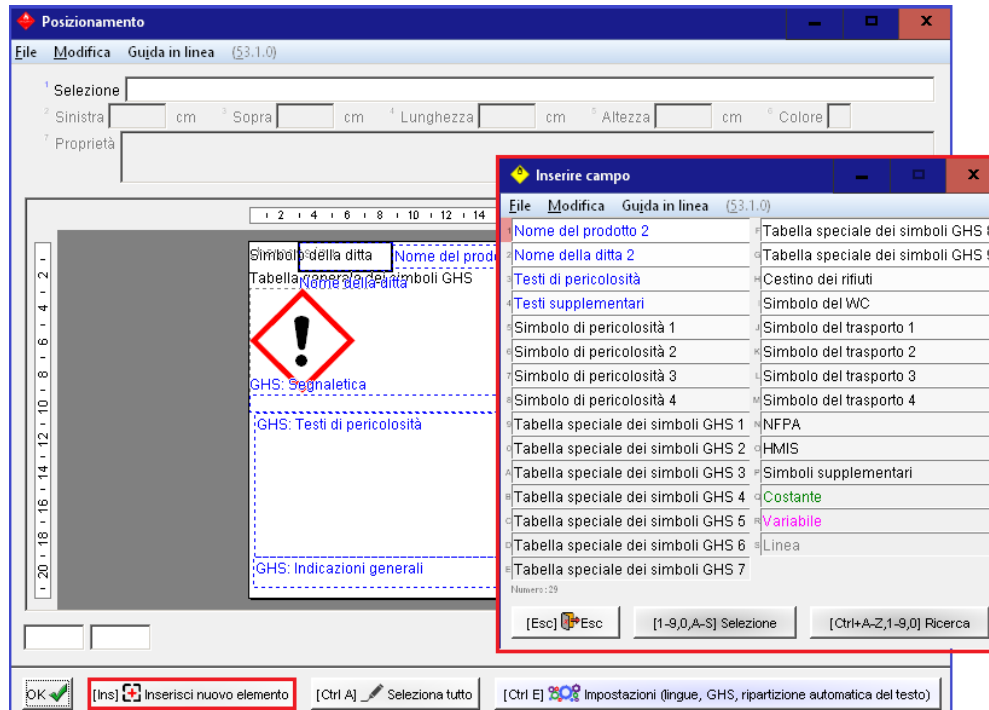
Posizionamento

File Modifica Guida in linea (53.1.0)

1 Selezione
2 Sinistra cm 3 Sopra cm 4 Lunghezza cm 5 Altezza cm 6 Colore
7 Proprietà

2 4 6 8 10 12 14

2 4 6 8 10 12 14 16 18 20

Simbolo della ditta
Nome del prodo
Tabella generale dei simboli GHS
Nome della ditta
GHS: Segnaletica
GHS: Testi di pericolosità
GHS: Indicazioni generali

Inserire campo

File Modifica Guida in linea (53.1.0)

| | |
|---|---|
| 1 Nome del prodotto 2 | F Tabella speciale dei simboli GHS 8 |
| 2 Nome della ditta 2 | G Tabella speciale dei simboli GHS 9 |
| 3 Testi di pericolosità | H Cestino dei rifiuti |
| 4 Testi supplementari | I Simbolo del WC |
| 5 Simbolo di pericolosità 1 | J Simbolo del trasporto 1 |
| 6 Simbolo di pericolosità 2 | K Simbolo del trasporto 2 |
| 7 Simbolo di pericolosità 3 | L Simbolo del trasporto 3 |
| 8 Simbolo di pericolosità 4 | M Simbolo del trasporto 4 |
| 9 Tabella speciale dei simboli GHS 1 | N NFPA |
| 0 Tabella speciale dei simboli GHS 2 | O HMIS |
| A Tabella speciale dei simboli GHS 3 | P Simboli supplementari |
| B Tabella speciale dei simboli GHS 4 | Q Costante |
| C Tabella speciale dei simboli GHS 5 | R Variabile |
| D Tabella speciale dei simboli GHS 6 | S Linea |
| E Tabella speciale dei simboli GHS 7 | |

Numero: 29

[Esc] Esc
[1-9,0,A-S] Selezione
[Ctrl+A-Z,1-9,0] Ricerca

OK
[Ins] Inserisci nuovo elemento
[Ctrl A] Seleziona tutto
[Ctrl E] Impostazioni (lingue, GHS, ripartizione automatica del testo)